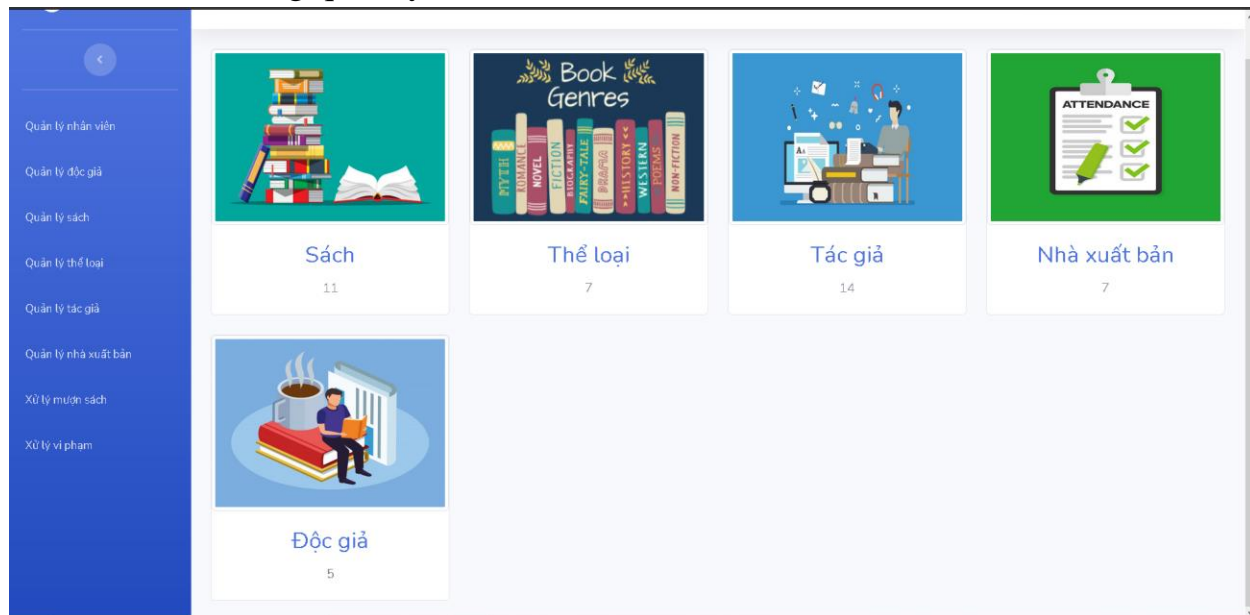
Quản lý nhân viên

Quản lý độc giả

Quản lý sách

Quản lý thể loại

Quản lý tác giả

Quản lý nhà xuất bản

Xử lý mượn sách

Xử lý vi phạm

Book Genres

MYTH ROMANCE NOVEL FICTION BIOGRAPHY FAIRY-TALE DRAMA HISTORY WESTERN POEMS NON-FICTION

Sách
11

Thể loại
7

Tác giả
14

ATTENDANCE

Nhà xuất bản
7

Độc giả
5